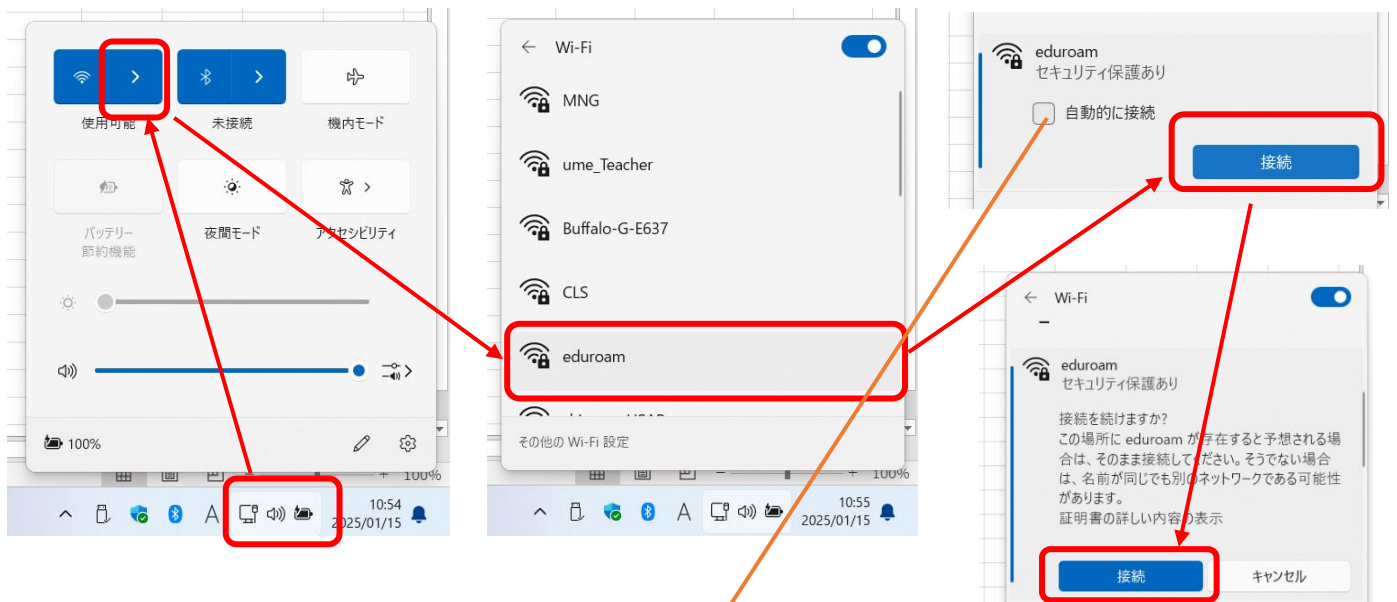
使用可能

未接続

機内モード

バッテリー節約機能

夜間モード

アクセシビリティ

100%

10:54
2025/01/15

Wi-Fi

MNG

ume_Teacher

Buffalo-G-E637

CLS

eduroam

その他の Wi-Fi 設定

10:55
2025/01/15

100%

eduroam
セキュリティ保護あり

自動的に接続

接続

Wi-Fi

eduroam
セキュリティ保護あり

接続を続けますか?
この場所に eduroam が存在すると予想される場合は、そのまま接続してください。そうでない場合は、名前が同じでも別のネットワークである可能性があります。
証明書の詳しい内容の表示

接続

キャンセル